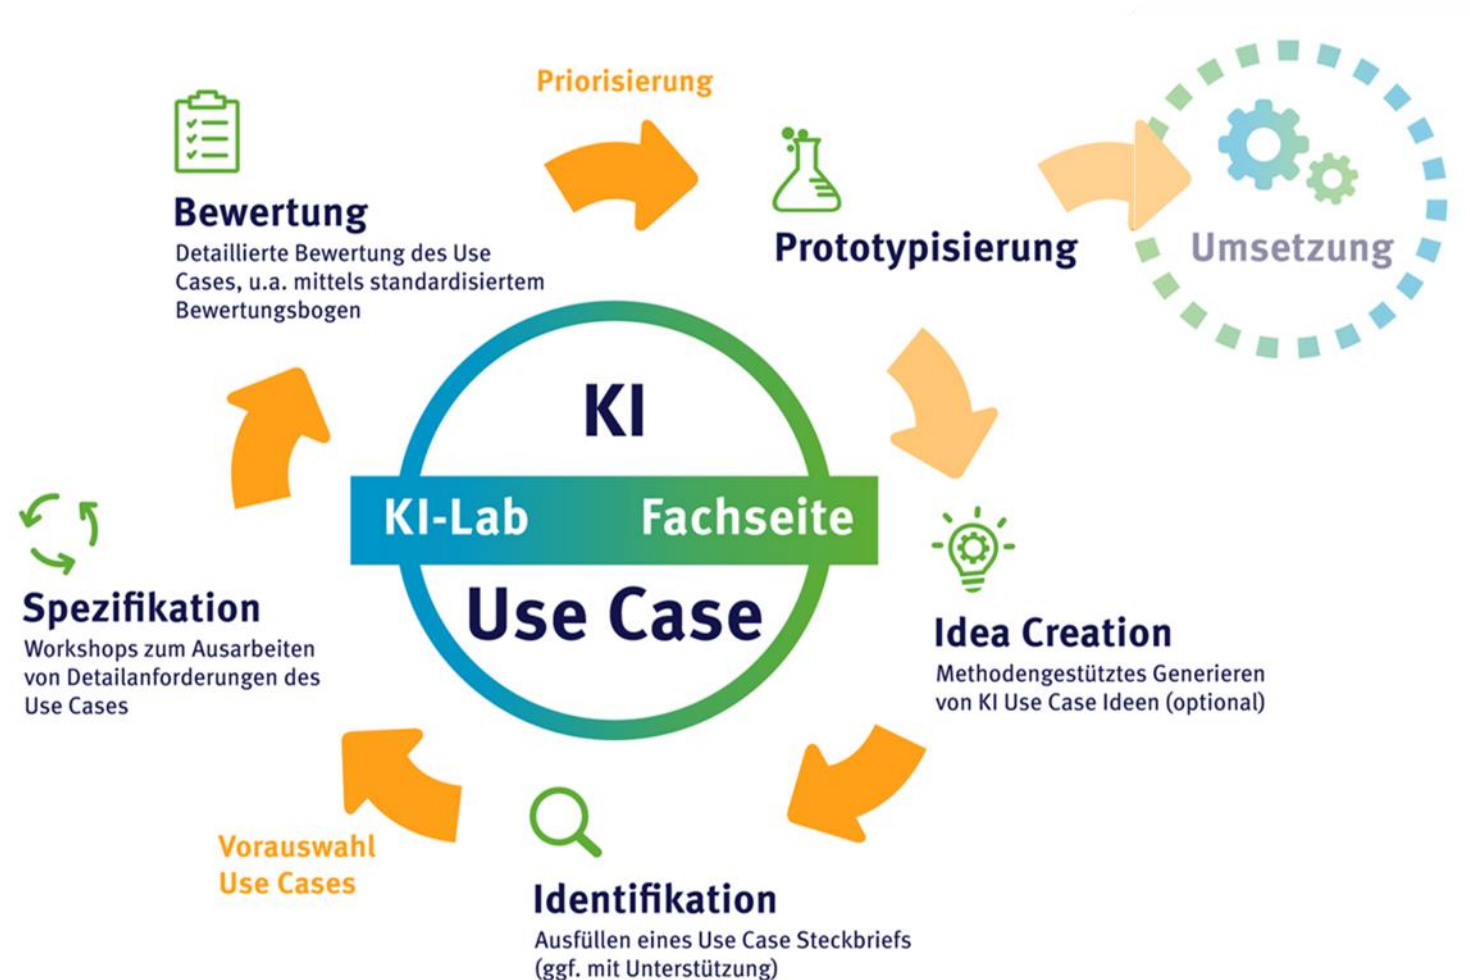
Priorisierung

Bewertung
Detaillierte Bewertung des Use Cases, u.a. mittels standardisiertem Bewertungsbogen

Prototypisierung

Umsetzung

KI
KI-Lab
Fachseite
Use Case

Spezifikation
Workshops zum Ausarbeiten von Detailanforderungen des Use Cases

Idea Creation
Methodengestütztes Generieren von KI Use Case Ideen (optional)

Vorauswahl Use Cases

Identifikation
Ausfüllen eines Use Case Steckbriefs (ggf. mit Unterstützung)